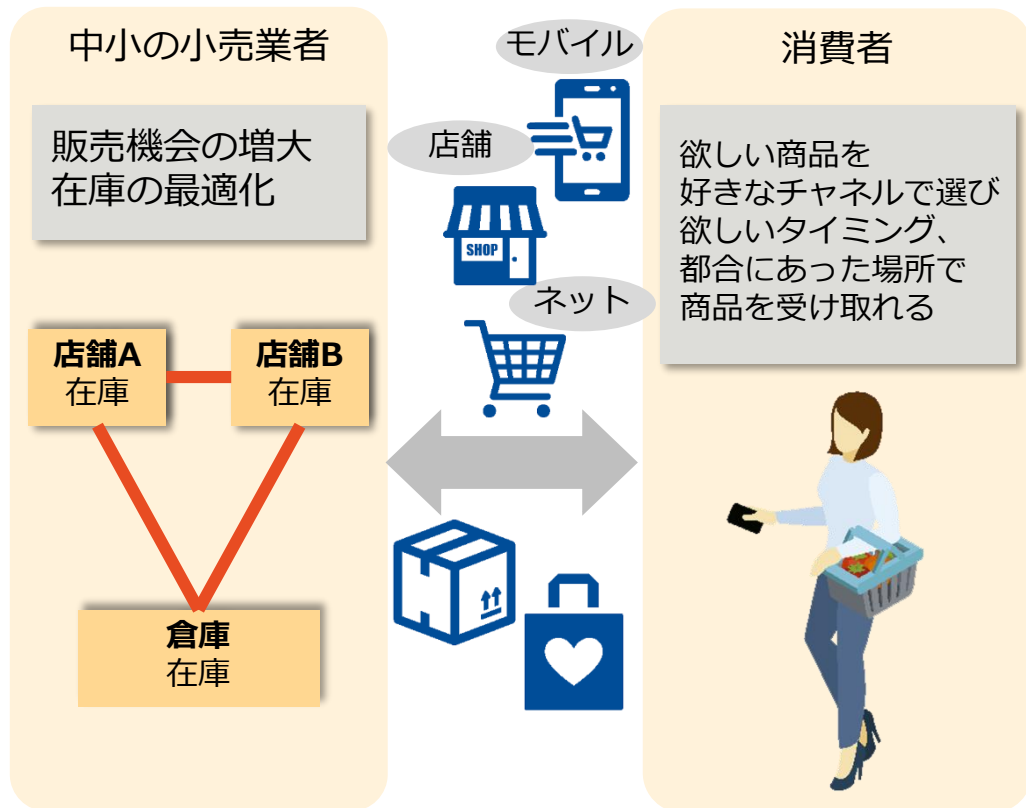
中小の小売業者

販売機会の増大
在庫の最適化

店舗A
在庫

店舗B
在庫

倉庫
在庫

モバイル

店舗

SHOP

ネット

消費者

欲しい商品を
好きなチャネルで選び
欲しいタイミング、
都合にあった場所で
商品を受け取れる